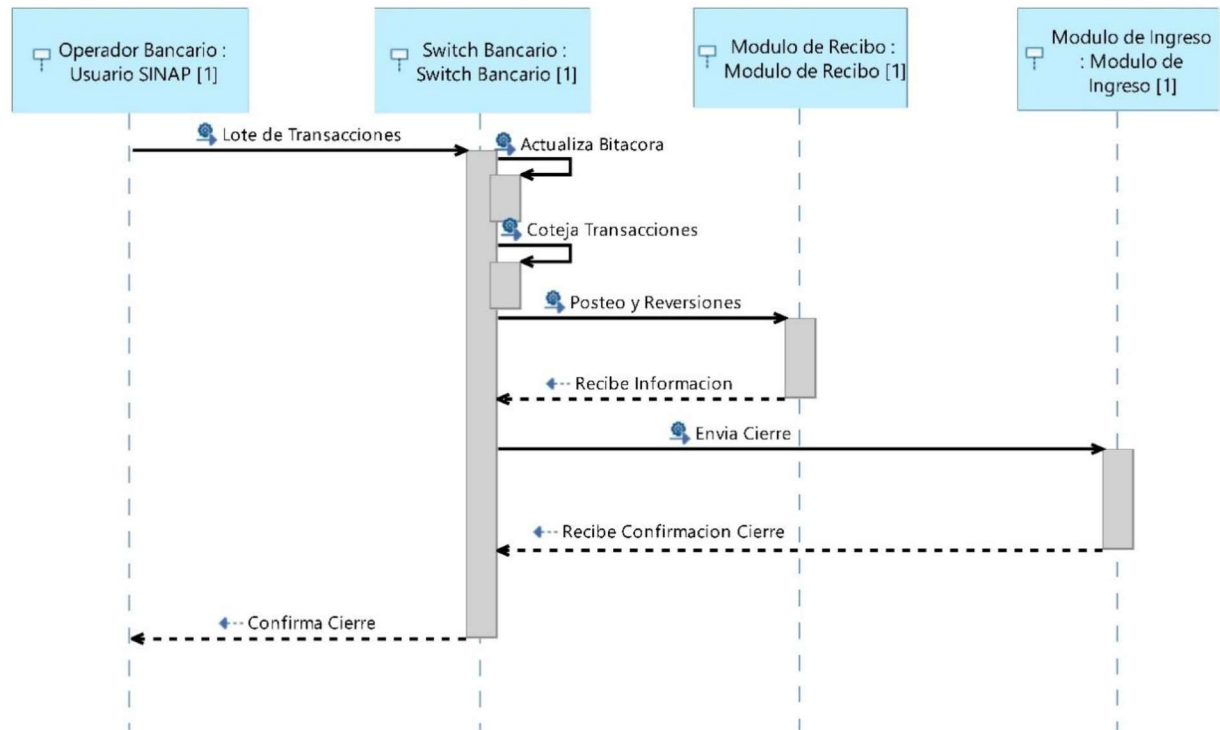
Operador Bancario : Usuario SINAP [1]

Switch Bancario : Switch Bancario [1]

Modulo de Recibo : Modulo de Recibo [1]

Modulo de Ingreso : Modulo de Ingreso [1]

Lote de Transacciones

Actualiza Bitacora

Coteja Transacciones

Posteo y Reversiones

Recibe Informacion

Envia Cierre

Recibe Confirmacion Cierre

Confirma Cierre